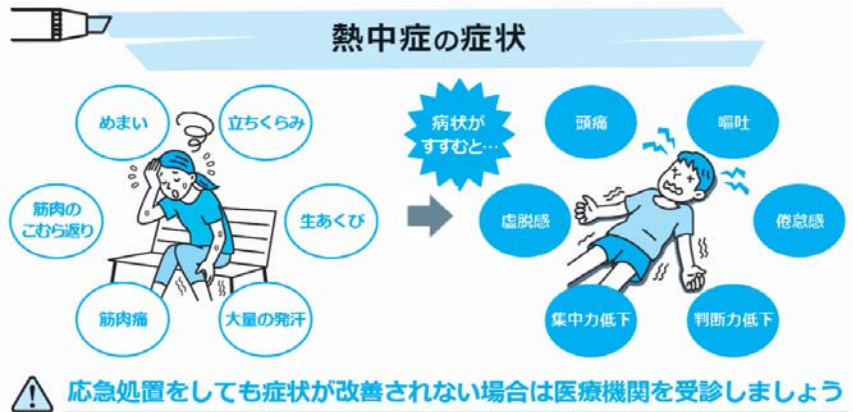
熱中症の症状

めまい

立ちくらみ

筋肉のこむら返り

生あくび

筋肉痛

大量の発汗

病状がすすむと…

頭痛

嘔吐

虚脱感

倦怠感

集中力低下

判断力低下

応急処置をしても症状が改善されない場合は医療機関を受診しましょう